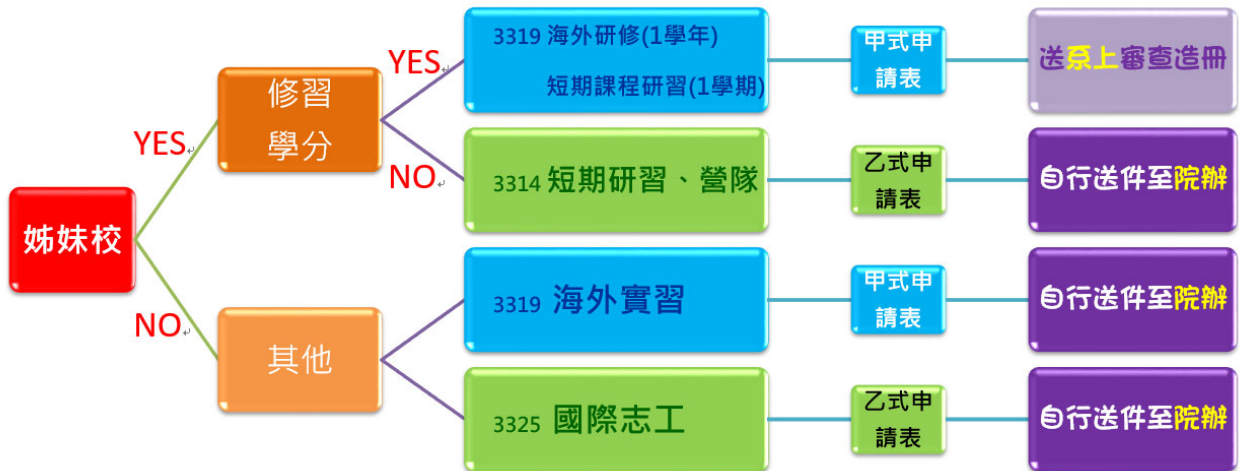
姊妹校

YES

修習學分

YES

3319 海外研修(1學年)
短期課程研習(1學期)

甲式申請表

送系上審查造冊

NO

3314 短期研習、營隊

乙式申請表

自行送件至院辦

NO

其他

3319 海外實習

甲式申請表

自行送件至院辦

3325 國際志工

乙式申請表

自行送件至院辦